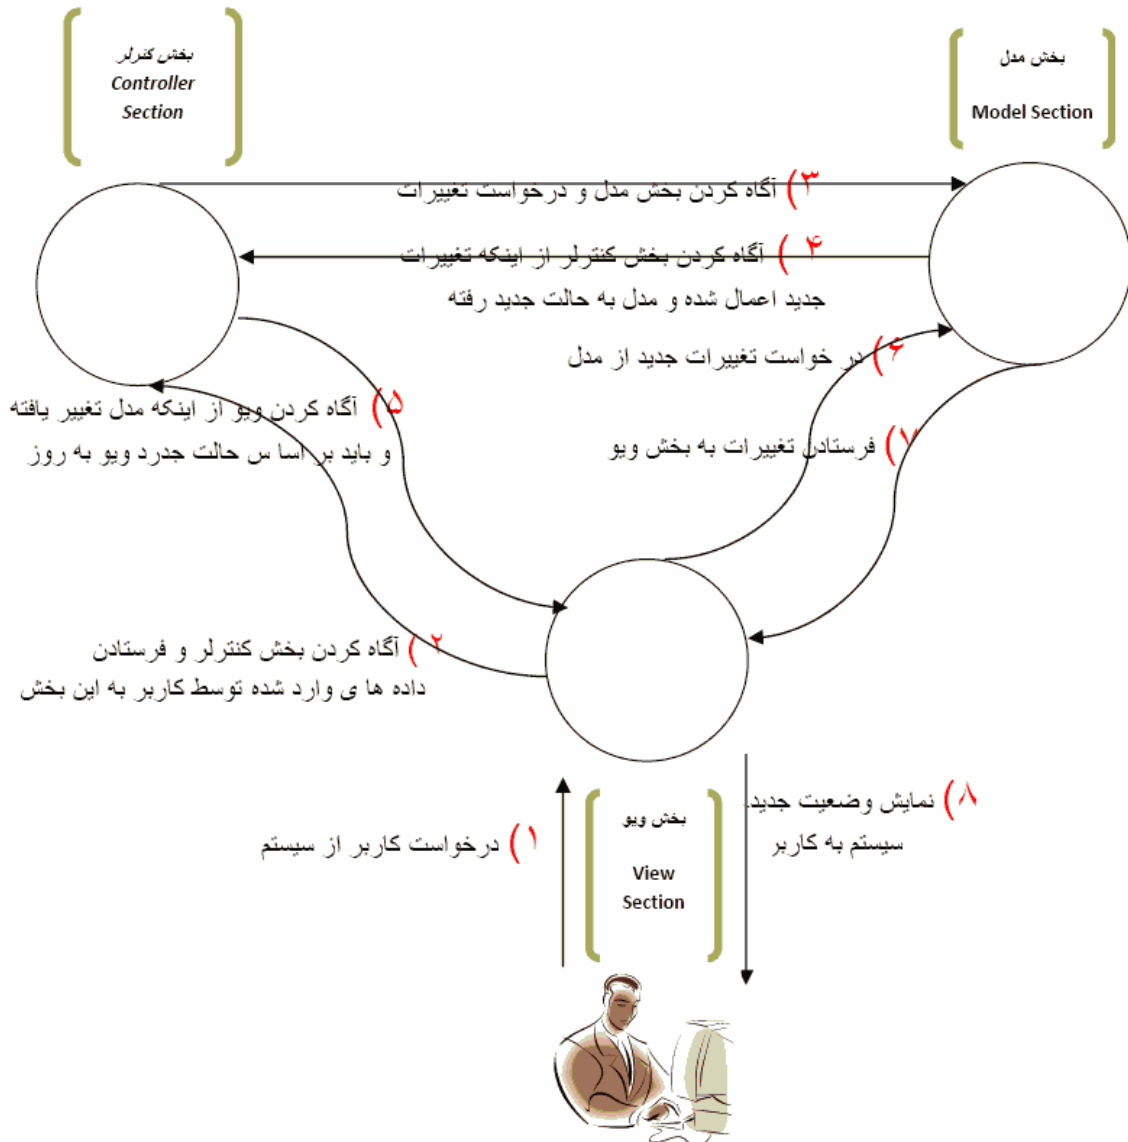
بخش کنترلر
Controller Section

بخش مدل
Model Section

۳) آگاه کردن بخش مدل و درخواست تغییرات

۴) آگاه کردن بخش کنترلر از اینکه تغییرات جدید اعمال شده و مدل به حالت جدید رفته

۶) در خواست تغییرات جدید از مدل

۵) آگاه کردن ویو از اینکه مدل تغییر یافته و باید بر اسا س حالت جدرد ویو به روز

۷) فرستادن تغییرات به بخش ویو

۲) آگاه کردن بخش کنترلر و فرستادن داده ها ی وارد شده توسط کاربر به این بخش

۸) نمایش وضعیت جدید سیستم به کاربر

۱) درخواست کاربر از سیستم

بخش ویو
View Section